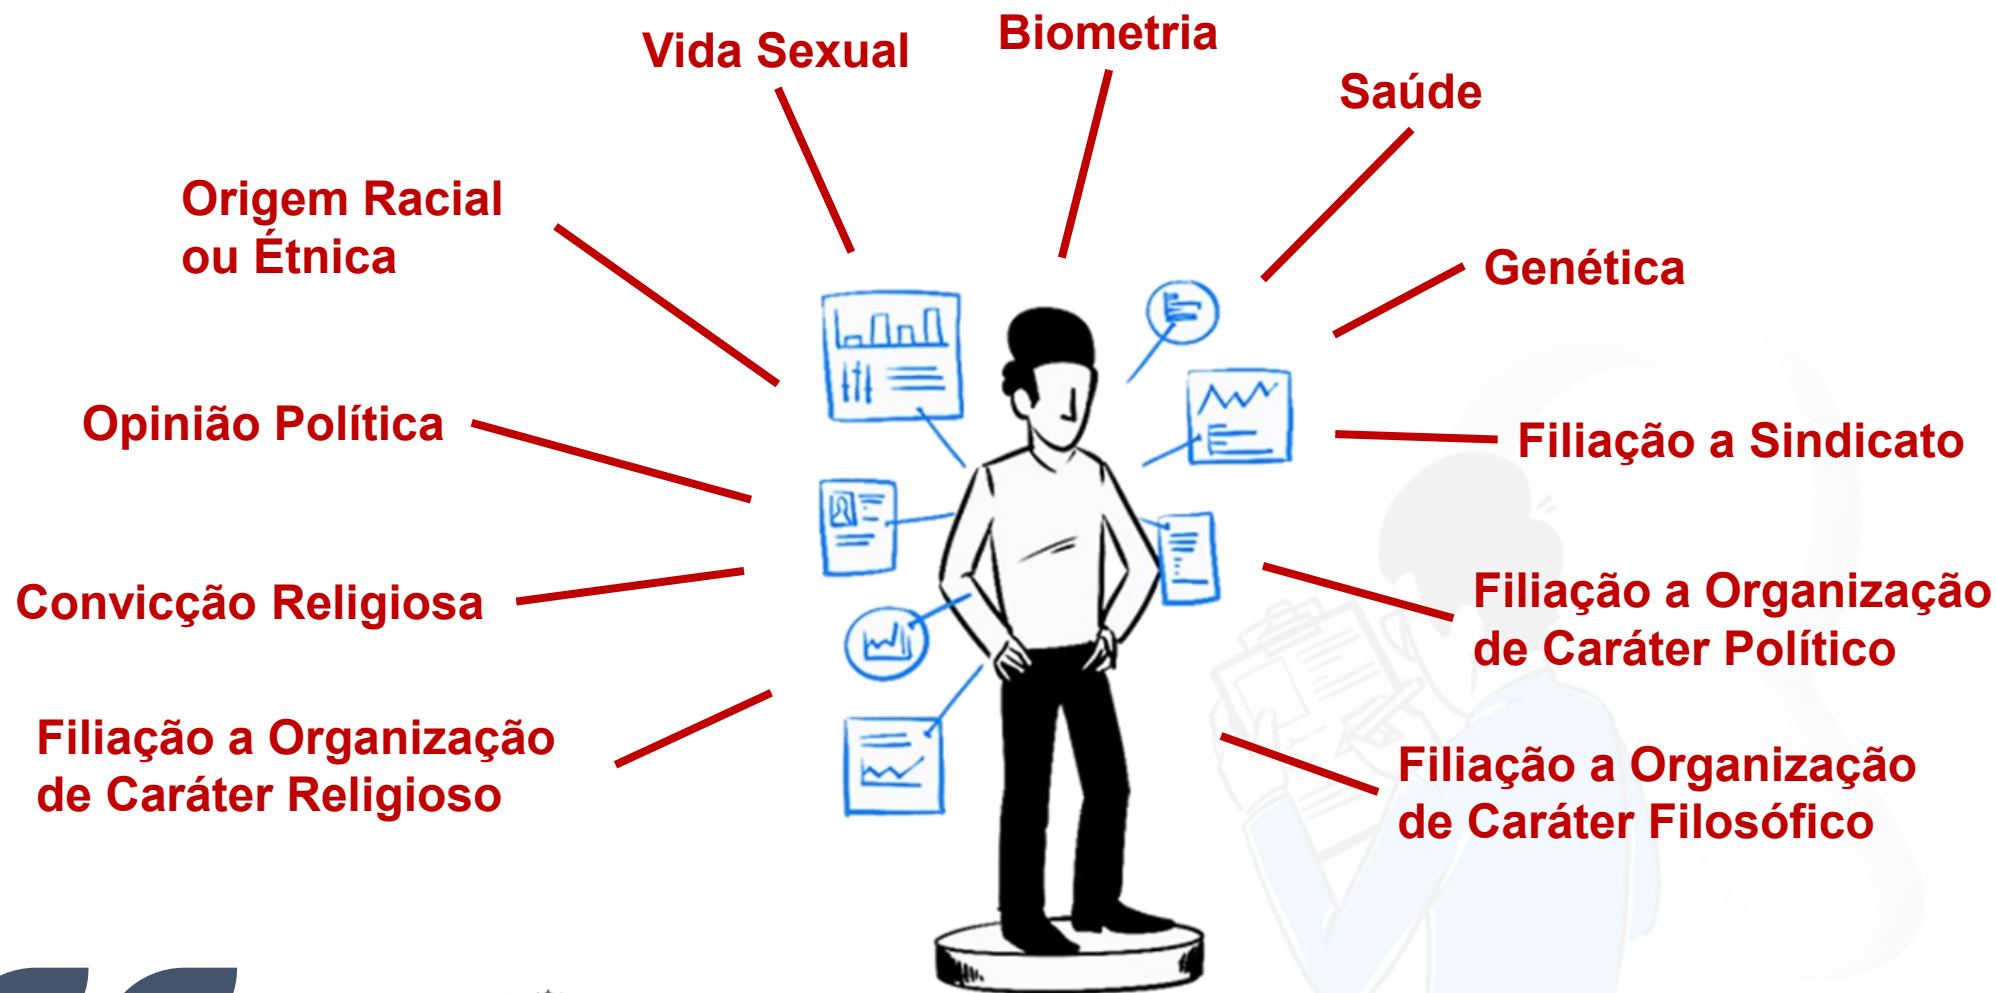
Vida Sexual

Biometria

Saúde

Origem Racial ou Étnica

Genética

Opinião Política

Filiação a Sindicato

Convicção Religiosa

Filiação a Organização de Caráter Político

Filiação a Organização de Caráter Religioso

Filiação a Organização de Caráter Filosófico